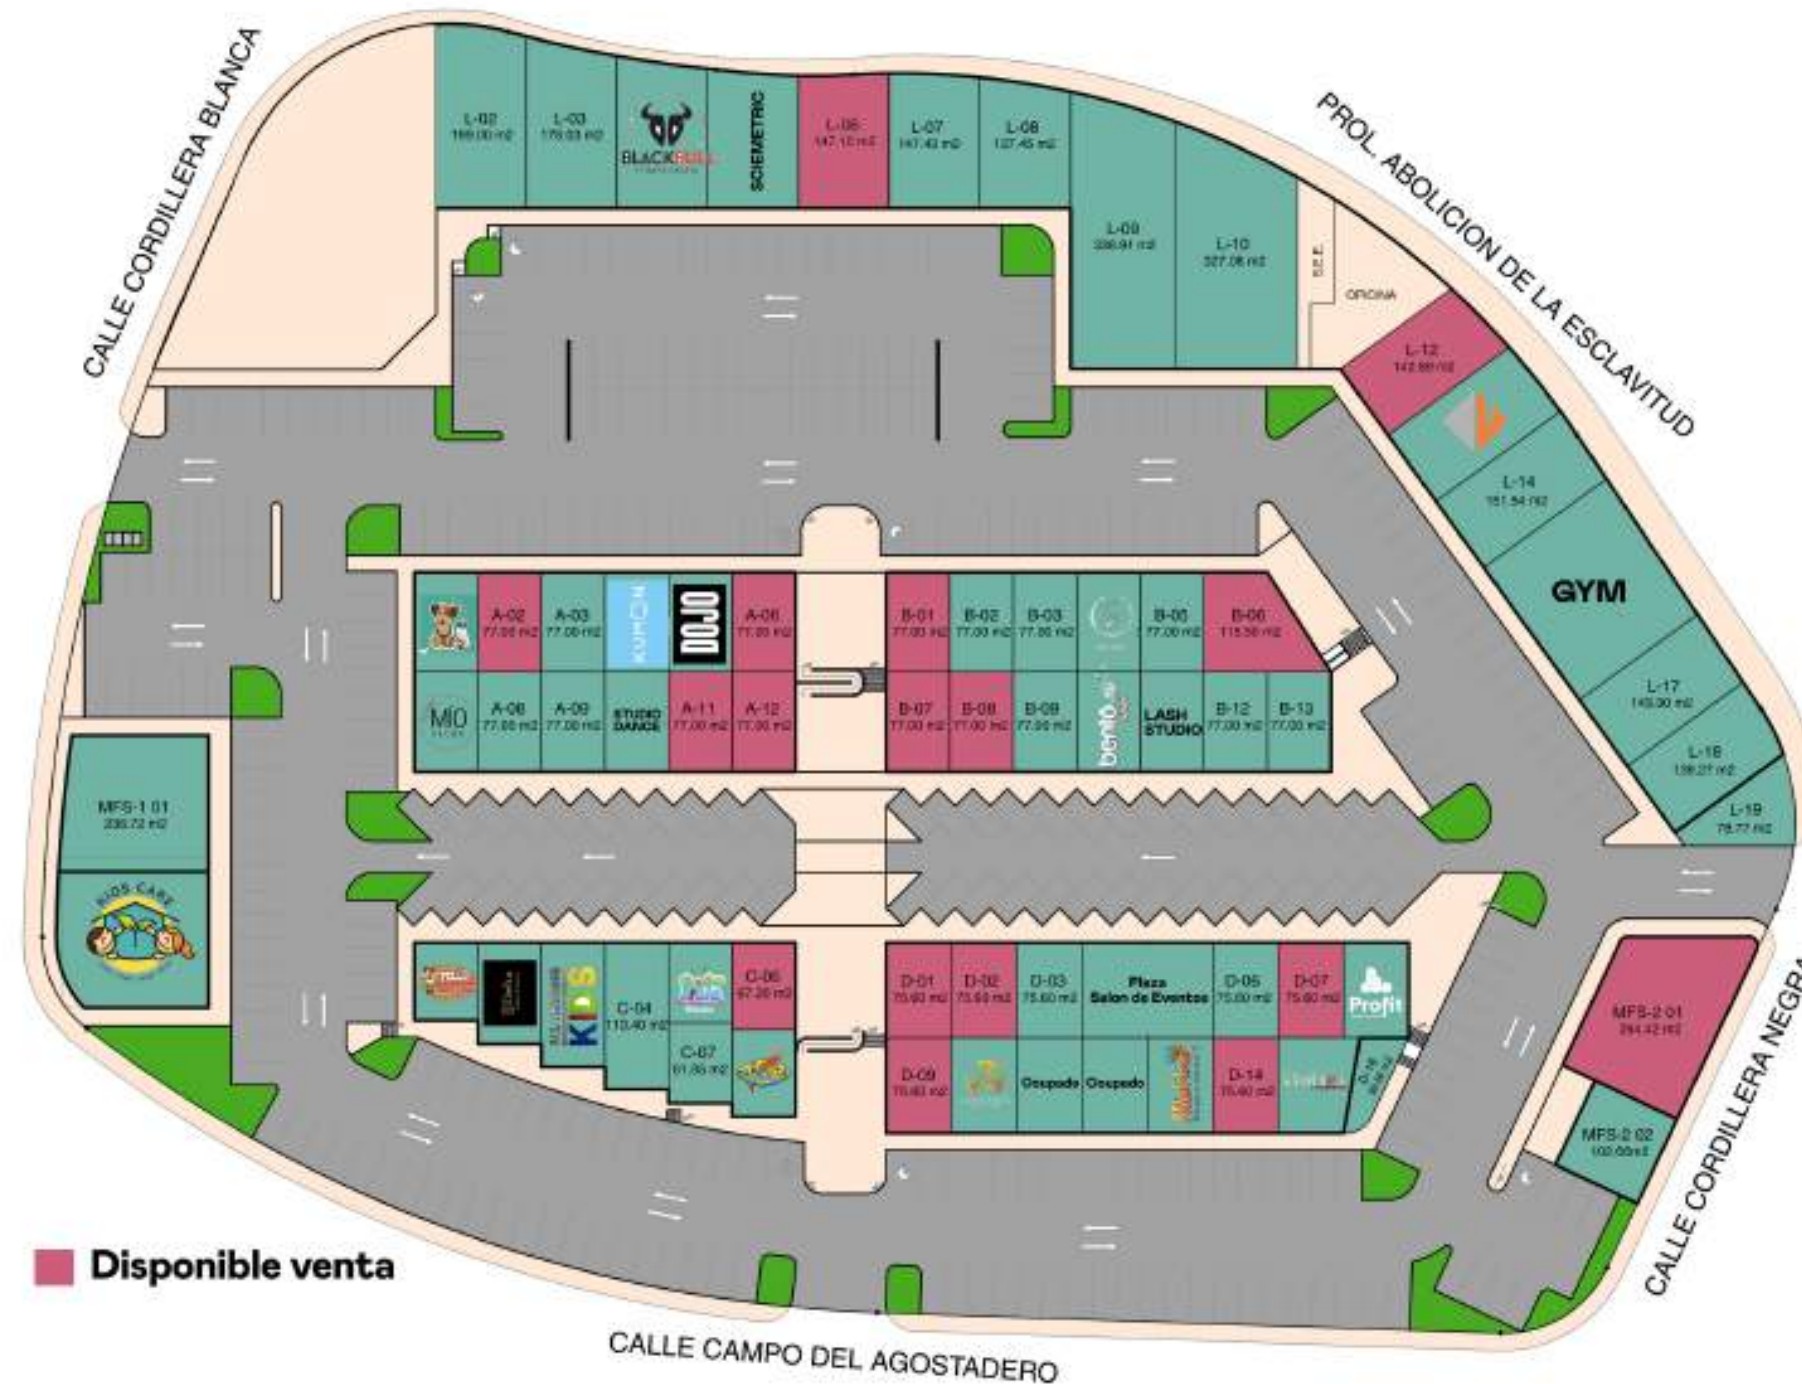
CALLE CORDILLERA BLANCA

PROL. ABOLICION DE LA ESCLAVITUD

L-02
169.00 m2

L-03
178.03 m2

BLACKBULL

SCIEMETRIC

L-06
147.10 m2

L-07
147.43 m2

L-08
137.45 m2

L-09
336.91 m2

L-10
327.08 m2

S.E.E.

OFICINA

L-12
142.88 m2

L-14
151.54 m2

GYM

L-17
149.00 m2

L-18
138.27 m2

L-19
78.77 m2

MFS-1 01
236.72 m2

KIDS CARE

A-02
77.00 m2

A-03
77.00 m2

KUMON

DOJO

A-06
77.00 m2

B-01
77.00 m2

B-02
77.00 m2

B-03
77.00 m2

B-05
77.00 m2

B-06
115.50 m2

MIO

A-08
77.00 m2

A-09
77.00 m2

STUDIO DANCE

A-11
77.00 m2

A-12
77.00 m2

B-07
77.00 m2

B-08
77.00 m2

B-09
77.00 m2

bento

LASH STUDIO

B-12
77.00 m2

B-13
77.00 m2

KIDS

C-04
110.40 m2

C-06
67.20 m2

C-07
61.85 m2

D-01
75.60 m2

D-02
75.60 m2

D-03
75.60 m2

Plaza
Salon de Eventos

D-06
75.60 m2

D-07
75.60 m2

Profit

D-09
75.60 m2

Ocupado

Ocupado

D-14
75.60 m2

D-16
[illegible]

MFS-2 01
294.42 m2

MFS-2 02
102.69 m2

CALLE CORDILLERA NEGRA

Disponible venta

CALLE CAMPO DEL AGOSTADERO